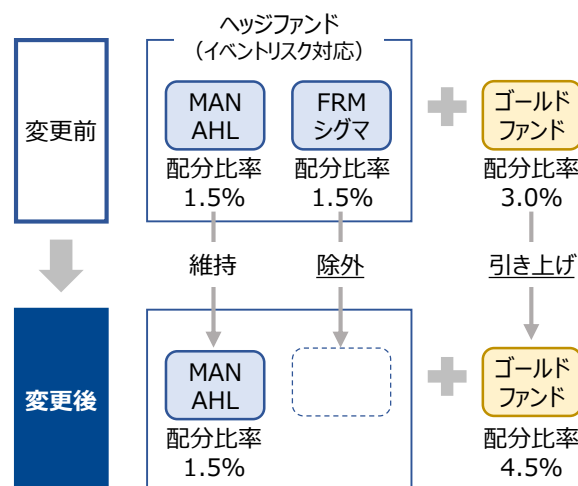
ヘッジファンド
（イベントリスク対応）

変更前

MAN AHL
配分比率
1.5%

FRM シグマ
配分比率
1.5%

ゴールド ファンド
配分比率
3.0%

維持

除外

引き上げ

変更後

MAN AHL
配分比率
1.5%

ゴールド ファンド
配分比率
4.5%